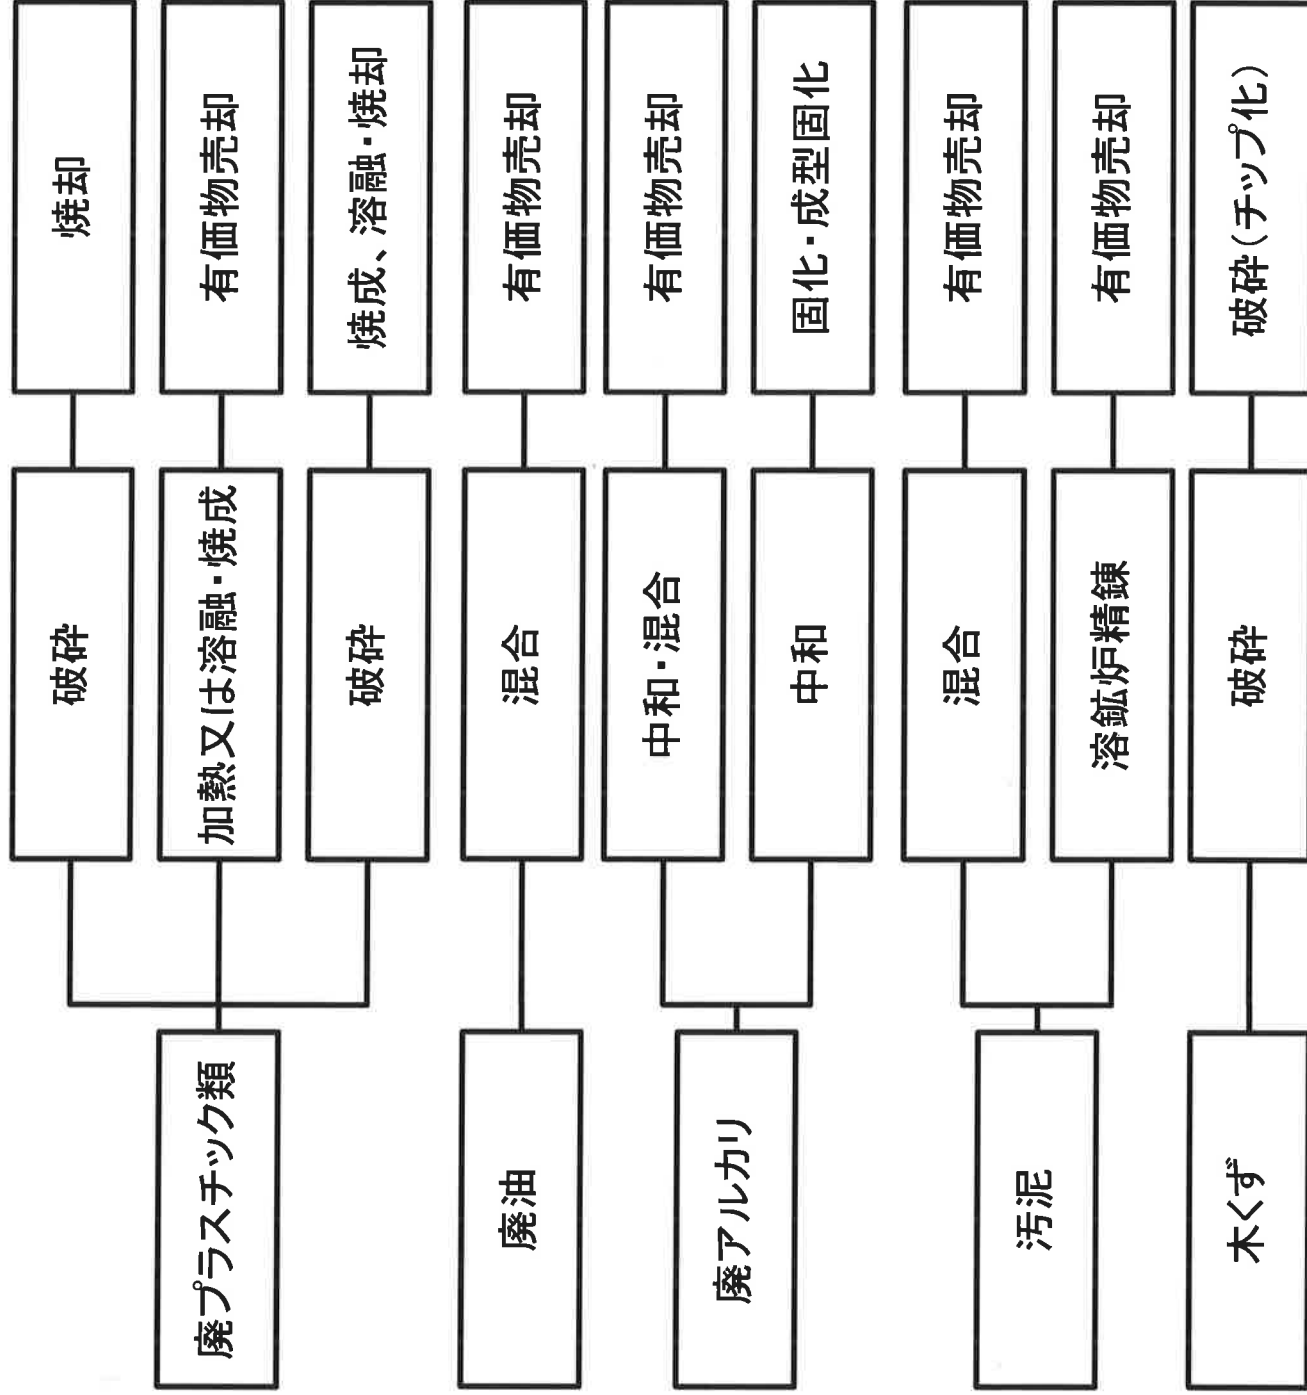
廃プラスチック類

破砕
焼却

加熱又は溶融・焼成
有価物売却

破砕
焼成、溶融・焼却

廃油

混合
有価物売却

廃アルカリ

中和・混合
有価物売却

中和
固化・成型固化

汚泥

混合
有価物売却

溶鉱炉精錬
有価物売却

木くず

破砕
破砕（チップ化）